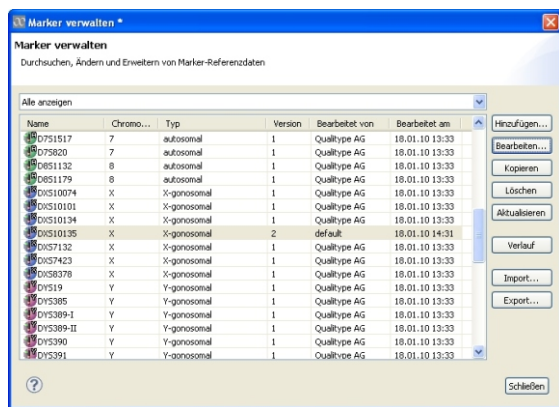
Marker verwalten *

Marker verwalten

Durchsuchen, Ändern und Erweitern von Marker-Referenzdaten

Alle anzeigen

| Name | Chromo... | Typ | Version | Bearbeitet von | Bearbeitet am |
|---|---|---|---|---|---|
| D7S1517 | 7 | autosomal | 1 | Qualitype AG | 18.01.10 13:33 |
| D7S820 | 7 | autosomal | 1 | Qualitype AG | 18.01.10 13:33 |
| D8S1132 | 8 | autosomal | 1 | Qualitype AG | 18.01.10 13:33 |
| D8S1179 | 8 | autosomal | 1 | Qualitype AG | 18.01.10 13:33 |
| DXS10074 | X | X-gonosomal | 1 | Qualitype AG | 18.01.10 13:33 |
| DXS10101 | X | X-gonosomal | 1 | Qualitype AG | 18.01.10 13:33 |
| DXS10134 | X | X-gonosomal | 1 | Qualitype AG | 18.01.10 13:33 |
| DXS10135 | X | X-gonosomal | 2 | default | 18.01.10 14:31 |
| DXS7132 | X | X-gonosomal | 1 | Qualitype AG | 18.01.10 13:33 |
| DXS7423 | X | X-gonosomal | 1 | Qualitype AG | 18.01.10 13:33 |
| DXS8378 | X | X-gonosomal | 1 | Qualitype AG | 18.01.10 13:33 |
| DYS19 | Y | Y-gonosomal | 1 | Qualitype AG | 18.01.10 13:33 |
| DYS385 | Y | Y-gonosomal | 1 | Qualitype AG | 18.01.10 13:33 |
| DYS389-I | Y | Y-gonosomal | 1 | Qualitype AG | 18.01.10 13:33 |
| DYS389-II | Y | Y-gonosomal | 1 | Qualitype AG | 18.01.10 13:33 |
| DYS390 | Y | Y-gonosomal | 1 | Qualitype AG | 18.01.10 13:33 |
| DYS391 | Y | Y-gonosomal | 1 | Qualitype AG | 18.01.10 13:33 |

Hinzufügen...
Bearbeiten...
Kopieren
Löschen
Aktualisieren
Verlauf
Import...
Export...

Schließen